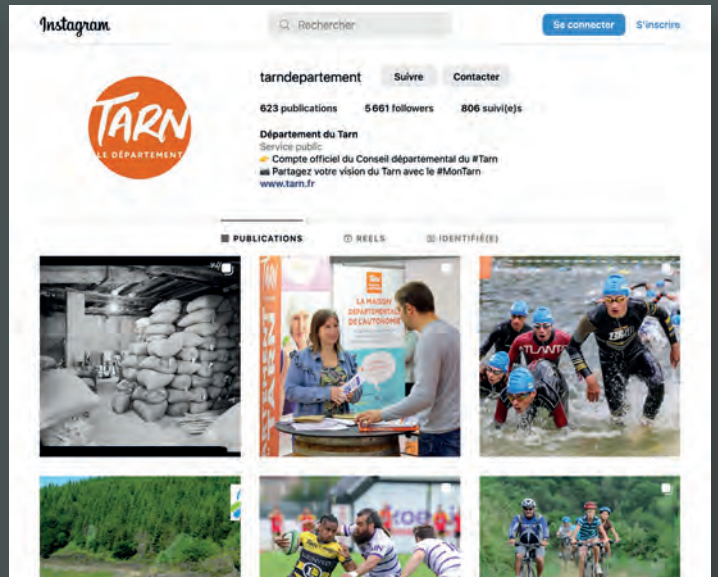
Instagram

Rechercher

Se connecter S'inscrire

TARN
LE DÉPARTEMENT

tarndepartement Suivre Contacter

623 publications 5 661 followers 806 suivi(e)s

Département du Tarn
Service public
👉 Compte officiel du Conseil départemental du #Tarn
📷 Partagez votre vision du Tarn avec le #MonTarn
www.tarn.fr

PUBLICATIONS REELS IDENTIFIÉ(E)

LA MAISON DÉPARTEMENTALE DE L'AUTONOMIE